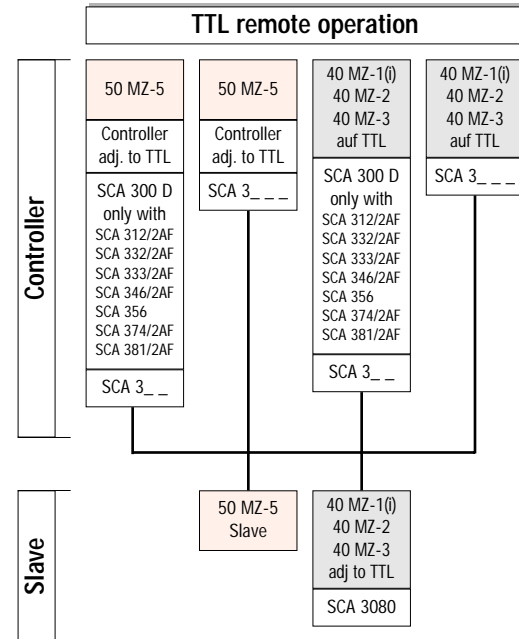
TTL remote operation

Controller

50 MZ-5
Controller adj. to TTL
SCA 300 D only with SCA 312/2AF SCA 332/2AF SCA 333/2AF SCA 346/2AF SCA 356 SCA 374/2AF SCA 381/2AF
SCA 3_ _

50 MZ-5
Controller adj. to TTL
SCA 3_ _ _

40 MZ-1(i) 40 MZ-2 40 MZ-3 auf TTL
SCA 300 D only with SCA 312/2AF SCA 332/2AF SCA 333/2AF SCA 346/2AF SCA 356 SCA 374/2AF SCA 381/2AF
SCA 3_ _

40 MZ-1(i) 40 MZ-2 40 MZ-3 auf TTL
SCA 3_ _ _

Slave

50 MZ-5 Slave

40 MZ-1(i) 40 MZ-2 40 MZ-3 adj to TTL
SCA 3080